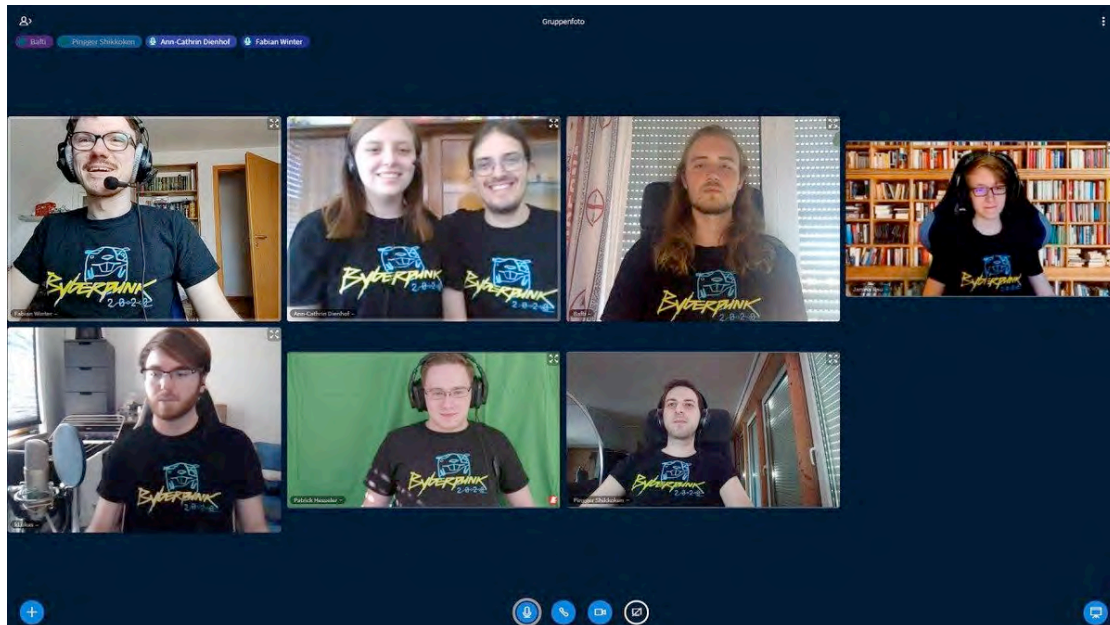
Gruppenfoto

Bafti Pingpu Shikkoken Ann-Cathrin Dienhof Fabian Winter

BYBERPUNK 2-0-2-0

Fabian Winter

BYBERPUNK 2-0-2-0

BYBERPUNK 2-0-2-0

Ann-Cathrin Dienhof

BYBERPUNK 2-0-2-0

Bafti

Janina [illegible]

BYBERPUNK 2-0-2-0

BYBERPUNK 2-0-2-0

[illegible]

BYBERPUNK 2-0-2-0

Patrick Hesseler

BYBERPUNK 2-0-2-0

Pingpu Shikkoken